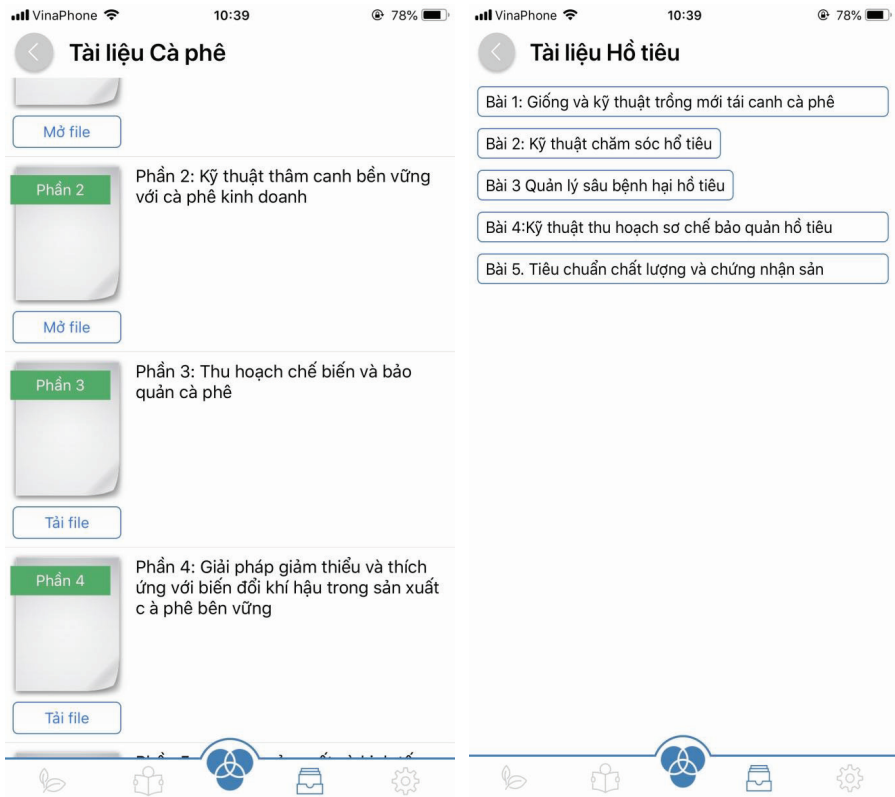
VinaPhone 10:39 78%

Tài liệu Cà phê

Mở file

Phần 2

Phần 2: Kỹ thuật thâm canh bền vững với cà phê kinh doanh

Mở file

Phần 3

Phần 3: Thu hoạch chế biến và bảo quản cà phê

Tải file

Phần 4

Phần 4: Giải pháp giảm thiểu và thích ứng với biến đổi khí hậu trong sản xuất c à phê bên vững

Tải file

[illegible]

VinaPhone 10:39 78%

Tài liệu Hồ tiêu

Bài 1: Giống và kỹ thuật trồng mới tái canh cà phê

Bài 2: Kỹ thuật chăm sóc hồ tiêu

Bài 3 Quản lý sâu bệnh hại hồ tiêu

Bài 4:Kỹ thuật thu hoạch sơ chế bảo quản hồ tiêu

Bài 5. Tiêu chuẩn chất lượng và chứng nhận sản